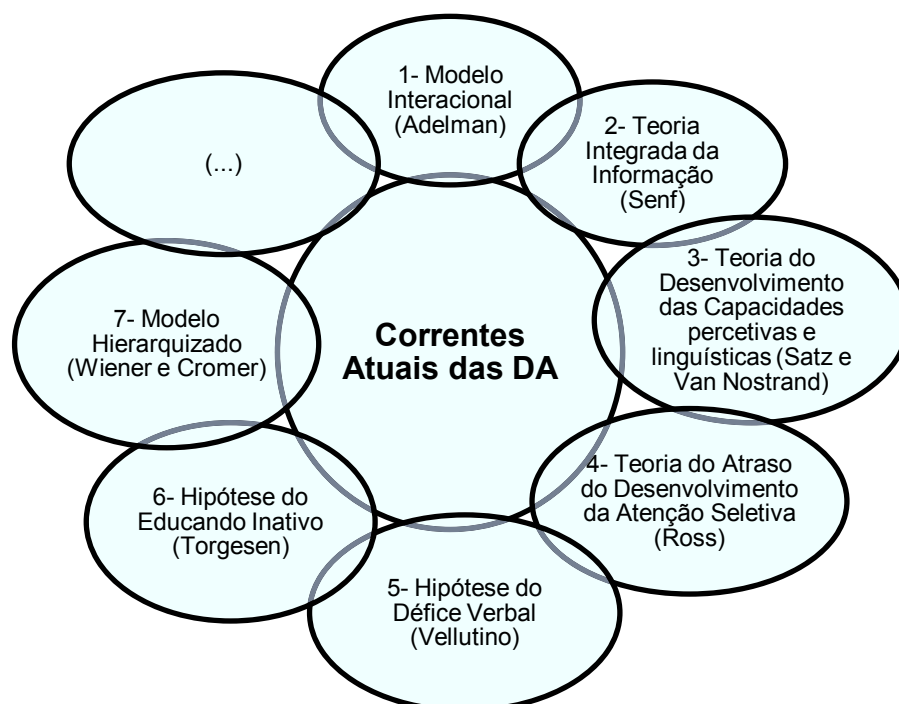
Correntes Atuais das DA

1- Modelo Interacional (Adelman)

2- Teoria Integrada da Informação (Senf)

3- Teoria do Desenvolvimento das Capacidades percetivas e linguísticas (Satz e Van Nostrand)

4- Teoria do Atraso do Desenvolvimento da Atenção Seletiva (Ross)

5- Hipótese do Défice Verbal (Vellutino)

6- Hipótese do Educando Inativo (Torgesen)

7- Modelo Hierarquizado (Wiener e Cromer)

(...)